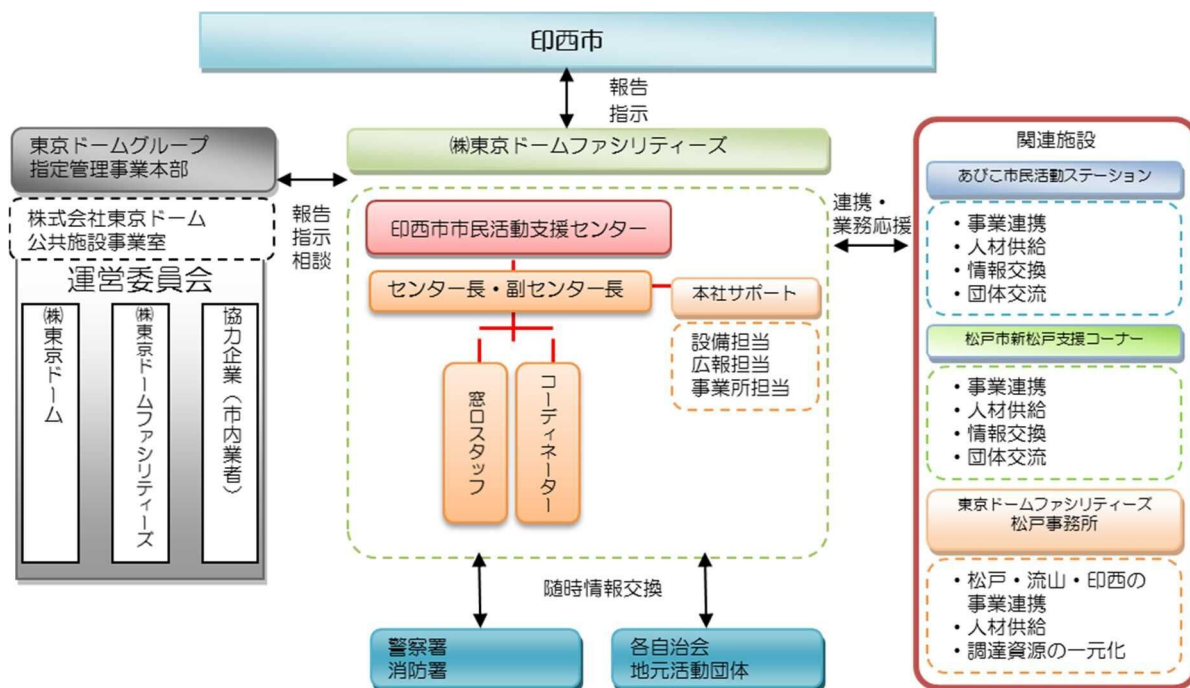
印西市

報告
指示

東京ドームグループ
指定管理事業本部

株式会社東京ドーム
公共施設事業室

運営委員会

㈱東京ドーム

㈱東京ドームファシリティーズ

協力企業（市内業者）

報告
指示
相談

㈱東京ドームファシリティーズ

印西市市民活動支援センター

センター長・副センター長

本社サポート

設備担当
広報担当
事業所担当

窓口スタッフ

コーディネーター

連携・
業務応援

関連施設

あびこ市民活動ステーション

・事業連携
・人材供給
・情報交換
・団体交流

松戸市新松戸支援コーナー

・事業連携
・人材供給
・情報交換
・団体交流

東京ドームファシリティーズ
松戸事務所

・松戸・流山・印西の事業連携
・人材供給
・調達資源の一元化

随時情報交換

警察署
消防署

各自治会
地元活動団体